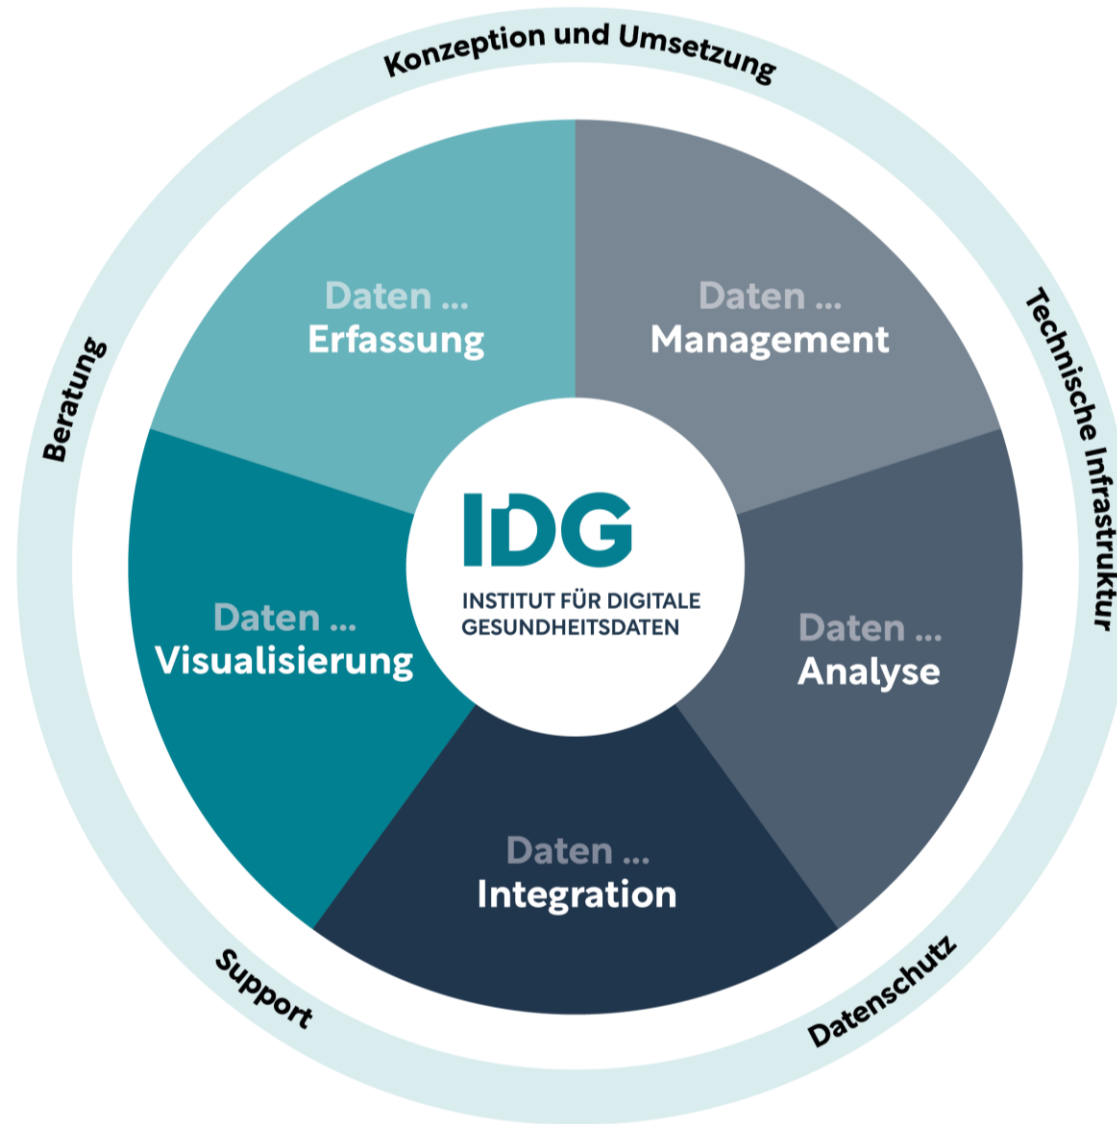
Konzeption und Umsetzung

Technische Infrastruktur

Datenschutz

Support

Beratung

Daten ...
Erfassung

Daten ...
Management

Daten ...
Analyse

Daten ...
Integration

Daten ...
Visualisierung

IDG
INSTITUT FÜR DIGITALE GESUNDHEITSDATEN